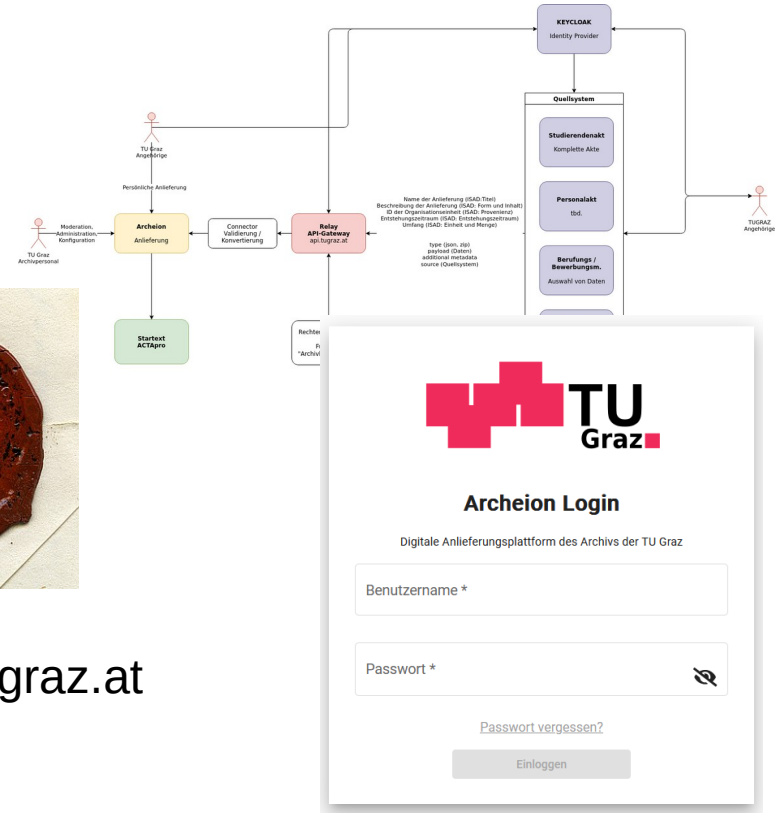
KEYCLOAK
Identity Provider

Quellsystem

Studierendenakt
Komplette Akte

Personalakt
tbd.

Berufungs / Bewerbungsm.
Auswahl von Daten

TU Graz Angehörige

TUGRAZ Angehörige

Persönliche Anlieferung

Name der Anlieferung (ISAD:Titel)
Beschreibung der Anlieferung (ISAD: Form und Inhalt)
ID der Organisationseinheit (ISAD: Provenienz)
Entstehungszeitraum (ISAD: Entstehungszeitraum)
Umfang (ISAD: Einheit und Menge)

type (json, zip)
payload (Daten)
additional metadata
source (Quellsystem)

Moderation, Administration, Konfiguration

TU Graz Archivpersonal

Archeion
Anlieferung

Connector
Validierung / Konvertierung

Relay
API-Gateway
api.tugraz.at

Startext
ACTApro

Rechte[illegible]
F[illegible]
"Archiv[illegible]

graz.at

TU
Graz

Archeion Login

Digitale Anlieferungsplattform des Archivs der TU Graz

Benutzername *

Passwort *

Passwort vergessen?

Einloggen